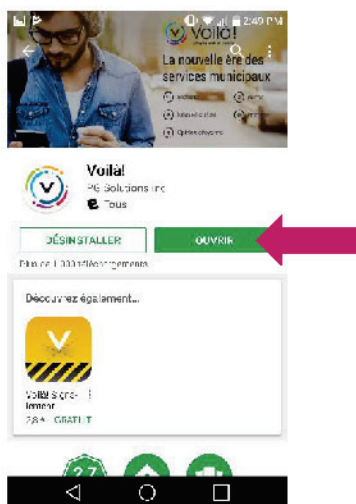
2:49 PM

Voilà!

La nouvelle ère des services municipaux

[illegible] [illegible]

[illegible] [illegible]

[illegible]

Voilà!

PG Solutions inc

Tous

DÉSINSTALLER

OUVRIR

Plus de 1 000 téléchargements

Découvrez également...

Voilà! Signalement

2,9 ★ GRATUIT

2.7